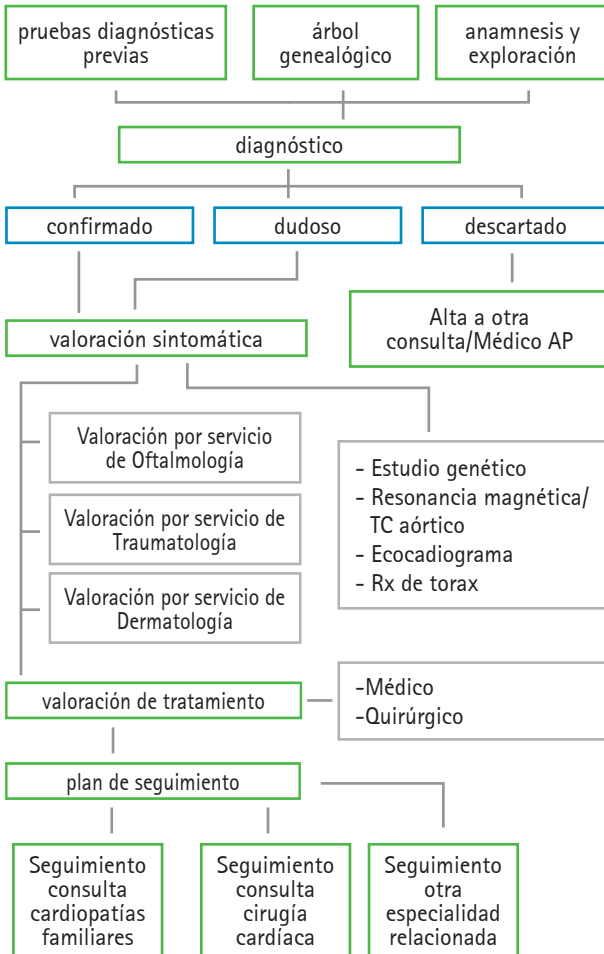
pruebas diagnósticas previas

árbol genealógico

anamnesis y exploración

diagnóstico

confirmado

dudoso

descartado

valoración sintomática

Alta a otra consulta/Médico AP

Valoración por servicio de Oftalmología

Valoración por servicio de Traumatología

Valoración por servicio de Dermatología

- Estudio genético
- Resonancia magnética/ TC aórtico
- Ecocadiograma
- Rx de torax

valoración de tratamiento

-Médico
-Quirúrgico

plan de seguimiento

Seguimiento consulta cardiopatías familiares

Seguimiento consulta cirugía cardíaca

Seguimiento otra especialidad relacionada